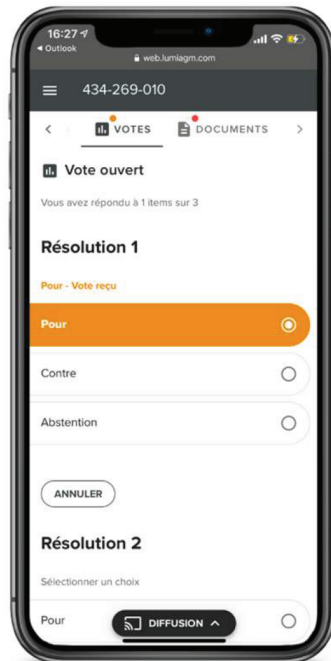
16:27
◂ Outlook
web.lumiagm.com

434-269-010

VOTES
DOCUMENTS

Vote ouvert

Vous avez répondu à 1 items sur 3

Résolution 1

Pour - Vote reçu

Pour

Contre

Abstention

ANNULER

Résolution 2

Sélectionner un choix

Pour

DIFFUSION